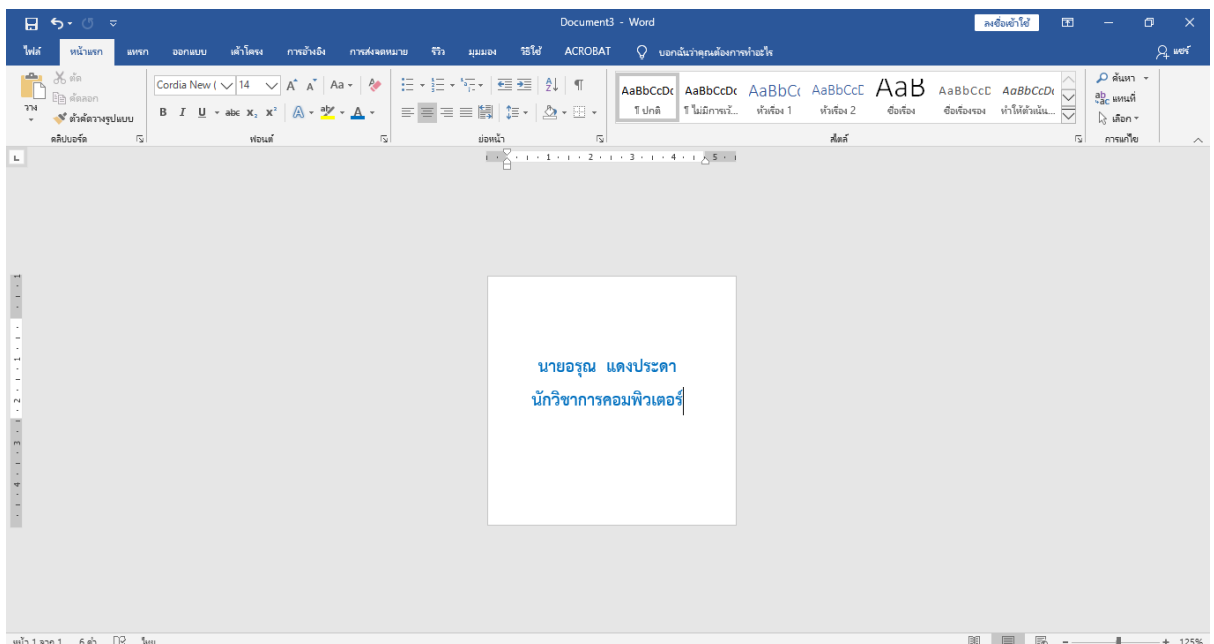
Document3 - Word
ลงชื่อเข้าใช้

ไฟล์ หน้าแรก แทรก ออกแบบ เค้าโครง การอ้างอิง การส่งจดหมาย รีวิว มุมมอง วิธีใช้ ACROBAT บอกฉันว่าคุณต้องการทำอะไร แชร์

ตัด
คัดลอก
วาง
ตัวคัดวางรูปแบบ
คลิปบอร์ด

Cordia New ( 14
B I U abc $x_2$ $x^2$
ฟอนต์

ย่อหน้า

AaBbCcDc ¶ ปกติ
AaBbCcDc ¶ ไม่มีการเว้...
AaBbC หัวเรื่อง 1
AaBbCcD หัวเรื่อง 2
AaB ชื่อเรื่อง
AaBbCcD ชื่อเรื่องรอง
AaBbCcDc ทำให้ตัวเน้น...
สไตล์

ค้นหา
แทนที่
เลือก
การแก้ไข

นายอรุณ แดงประดา
นักวิชาการคอมพิวเตอร์

หน้า 1 จาก 1 6 คำ ไทย
125%